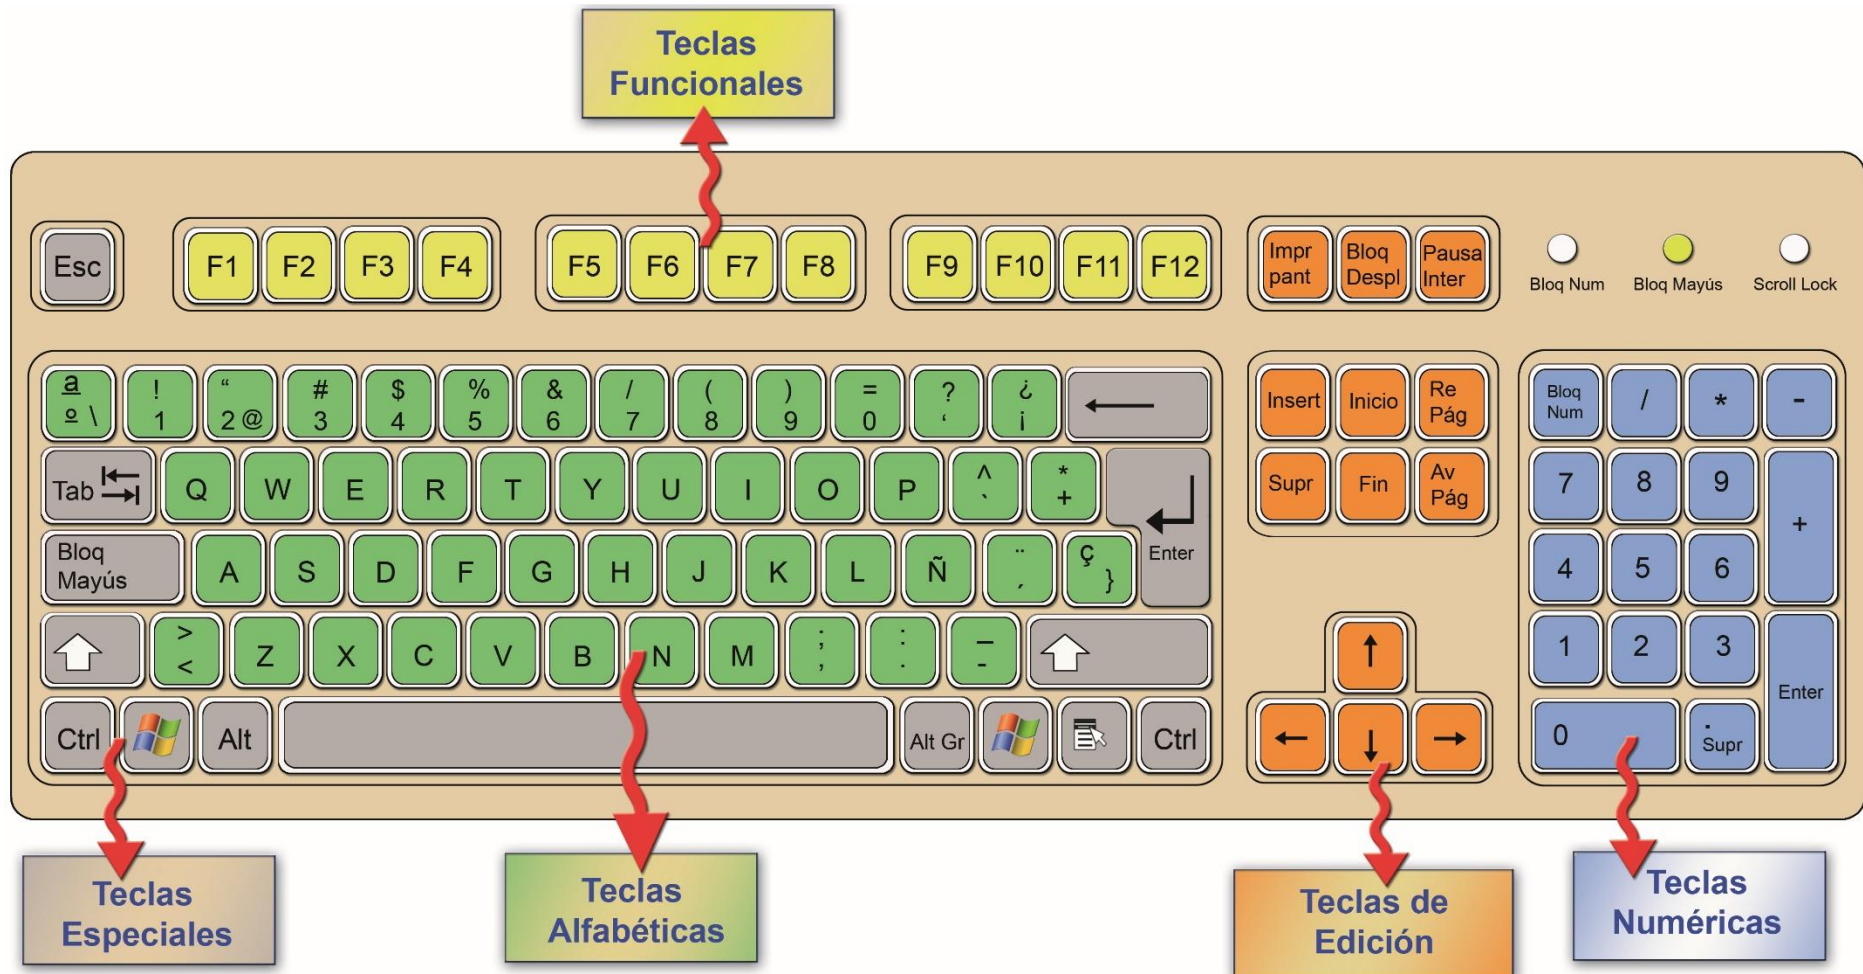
Teclas Funcionales

Esc F1 F2 F3 F4 F5 F6 F7 F8 F9 F10 F11 F12 Impr pant Bloq Despl Pausa Inter

Bloq Num Bloq Mayús Scroll Lock

ª º \ ! 1 " 2 @ # 3 $ 4 % 5 & 6 / 7 ( 8 ) 9 = 0 ? ' ¿ ¡

Tab Q W E R T Y U I O P ^ ` * + Enter

Bloq Mayús A S D F G H J K L Ñ ¨ ´ Ç }

> < Z X C V B N M ; , : . _ -

Ctrl Alt Alt Gr Ctrl

Insert Inicio Re Pág Supr Fin Av Pág

Bloq Num / * - 7 8 9 + 4 5 6 1 2 3 Enter 0 . Supr

Teclas Especiales

Teclas Alfabéticas

Teclas de Edición

Teclas Numéricas